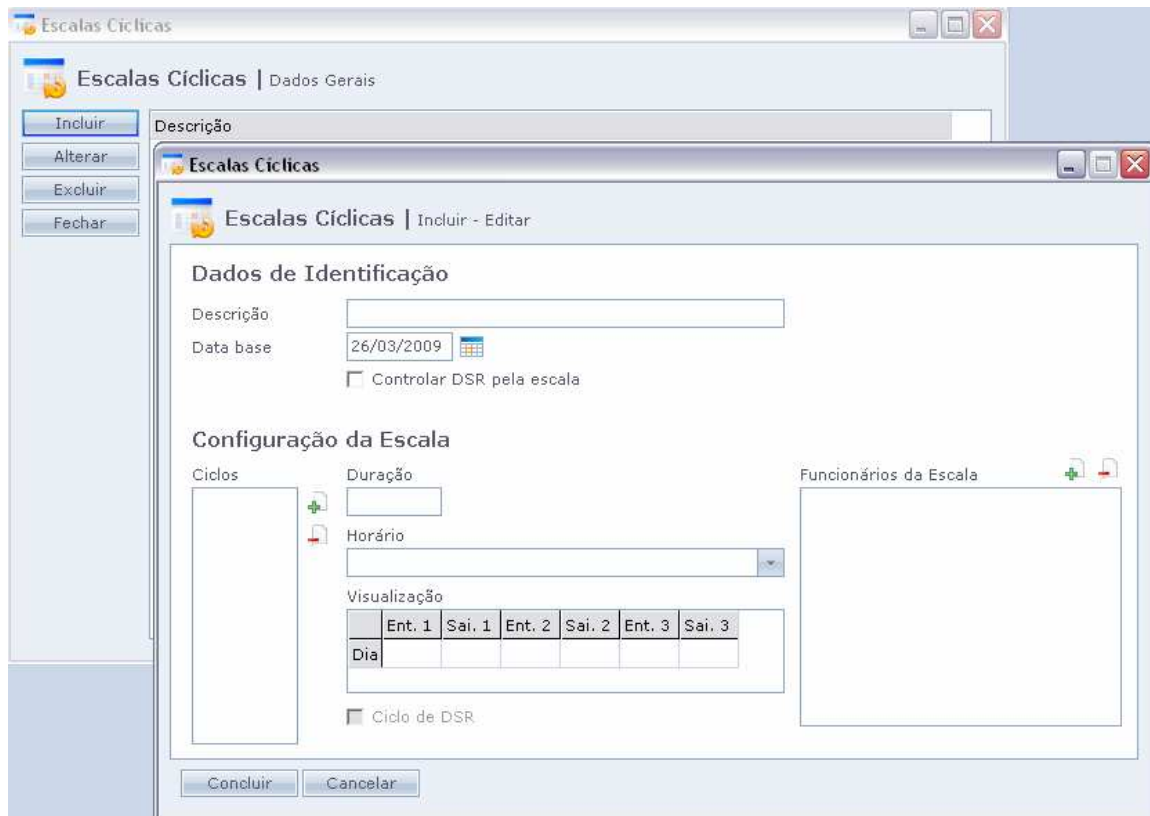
Escalas Cíclicas

Escalas Cíclicas | Dados Gerais

Incluir
Alterar
Excluir
Fechar

Descrição

Escalas Cíclicas

Escalas Cíclicas | Incluir - Editar

Dados de Identificação

Descrição
Data base 26/03/2009
Controlar DSR pela escala

Configuração da Escala

Ciclos

Duração

Horário

Visualização

| | Ent. 1 | Sai. 1 | Ent. 2 | Sai. 2 | Ent. 3 | Sai. 3 |
|---|---|---|---|---|---|---|
| Dia | | | | | | |

Ciclo de DSR

Funcionários da Escala

Concluir
Cancelar